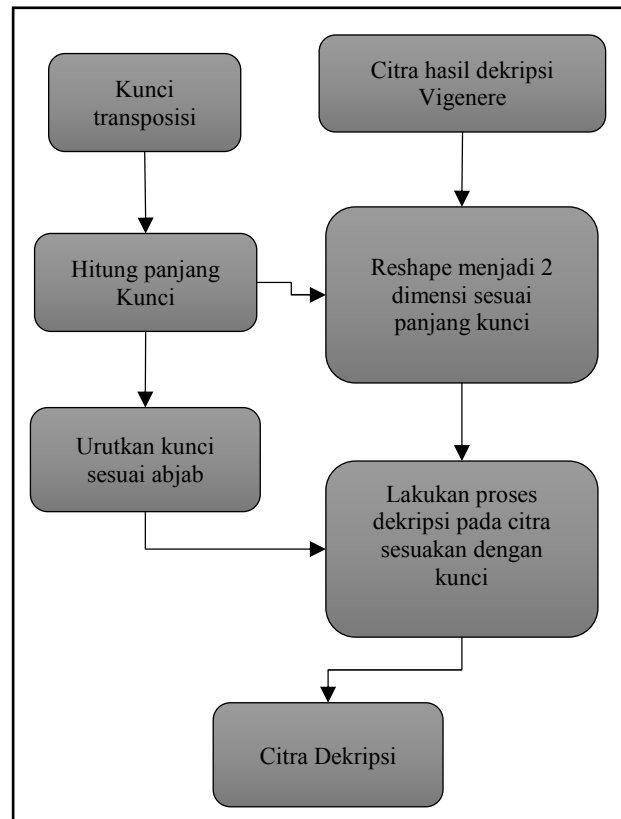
Kunci transposisi

Citra hasil dekripsi Vigenere

Hitung panjang Kunci

Reshape menjadi 2 dimensi sesuai panjang kunci

Urutkan kunci sesuai abjab

Lakukan proses dekripsi pada citra sesuakan dengan kunci

Citra Dekripsi